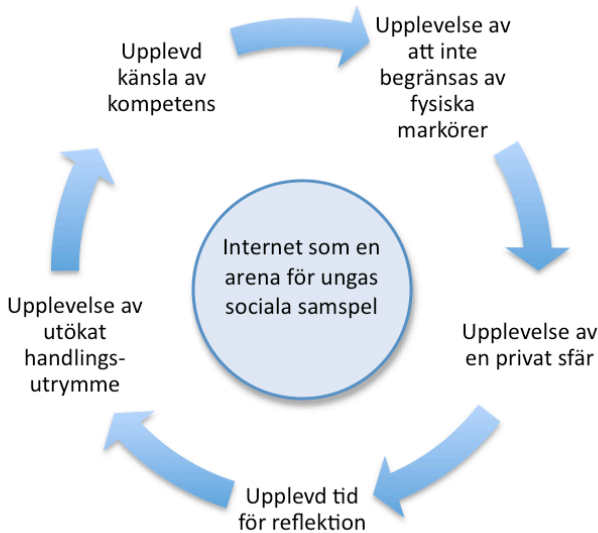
Upplevd känsla av kompetens

Upplevelse av att inte begränsas av fysiska markörer

Internet som en arena för ungas sociala samspel

Upplevelse av en privat sfär

Upplevd tid för reflektion

Upplevelse av utökat handlingsutrymme